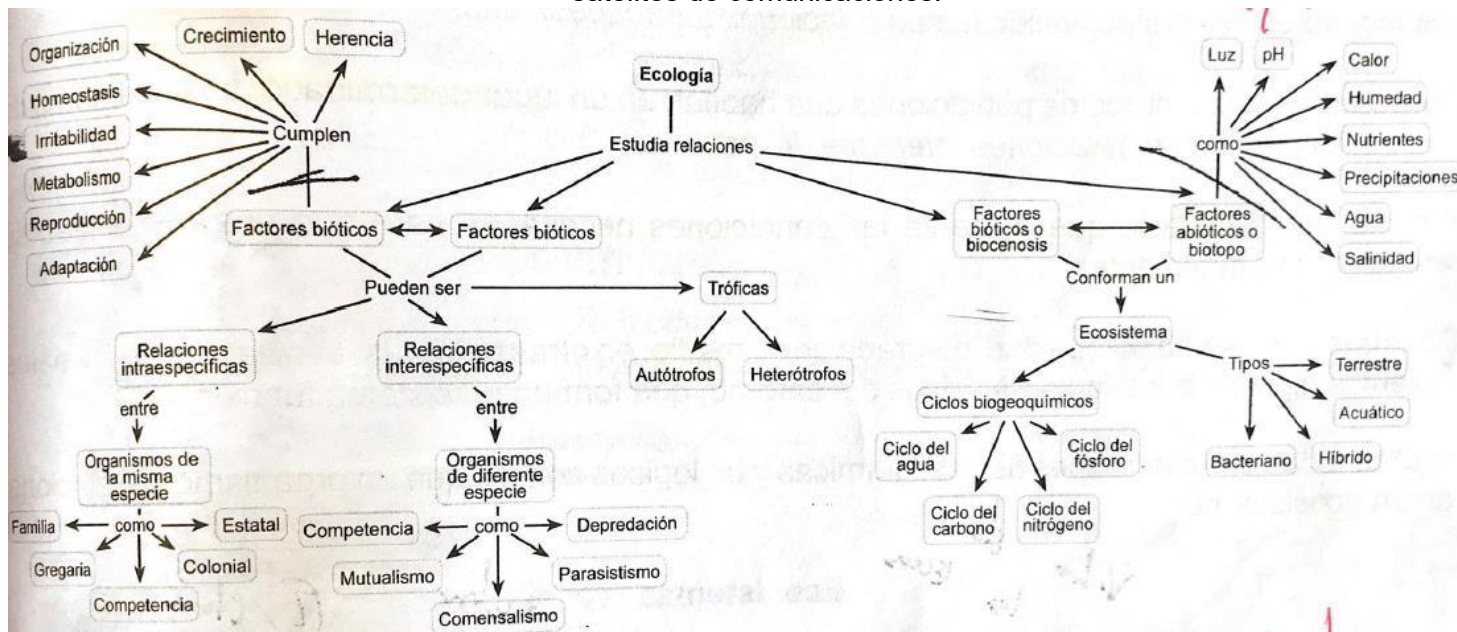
Ecología

Estudia relaciones

Factores bióticos

Factores bióticos

Cumplen

Organización

Homeostasis

Irritabilidad

Metabolismo

Reproducción

Adaptación

Crecimiento

Herencia

Pueden ser

Tróficas

Autótrofos

Heterótrofos

Relaciones intraespecíficas

entre

Organismos de la misma especie

como

Familia

Estatal

Gregaria

Colonial

Competencia

Relaciones interespecíficas

entre

Organismos de diferente especie

como

Competencia

Depredación

Mutualismo

Parasitismo

Comensalismo

Factores bióticos o biocenosis

Factores abióticos o biotopo

como

Luz

pH

Calor

Humedad

Nutrientes

Precipitaciones

Agua

Salinidad

Conforman un

Ecosistema

Tipos

Terrestre

Acuático

Híbrido

Bacteriano

Ciclos biogeoquímicos

Ciclo del agua

Ciclo del fósforo

Ciclo del carbono

Ciclo del nitrógeno